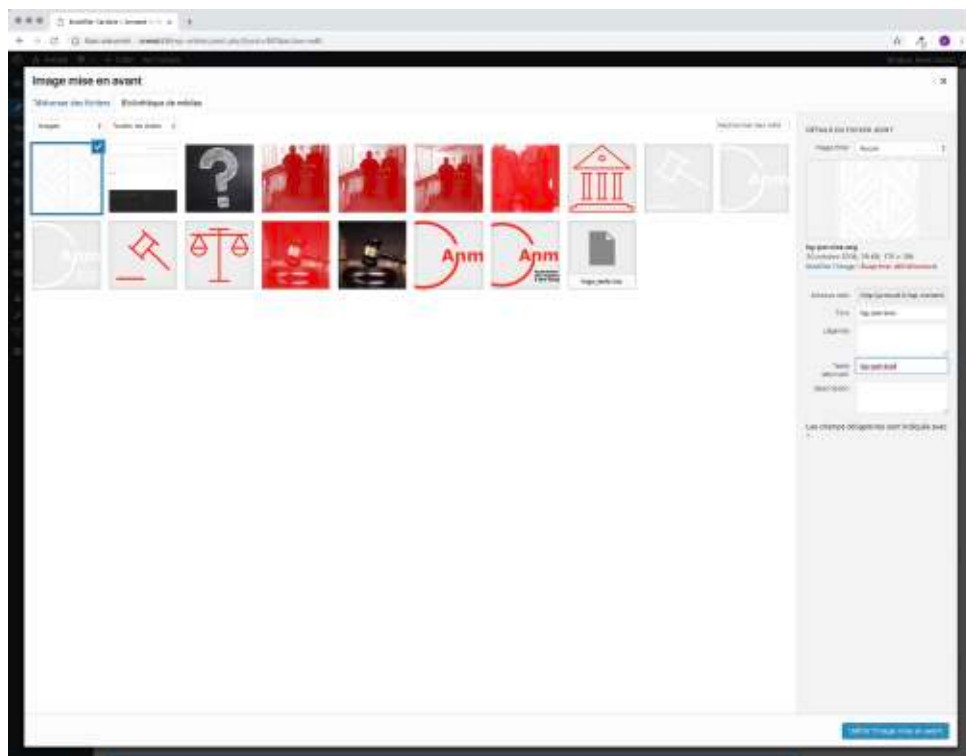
Image mise en avant

Téléverser des fichiers

Bibliothèque de médias

Images

Toutes les dates

Rechercher des médias

DÉTAILS DU FICHIER JOINT

Anm

Anm

Anm

Anm

Les champs obligatoires sont indiqués avec *

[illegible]